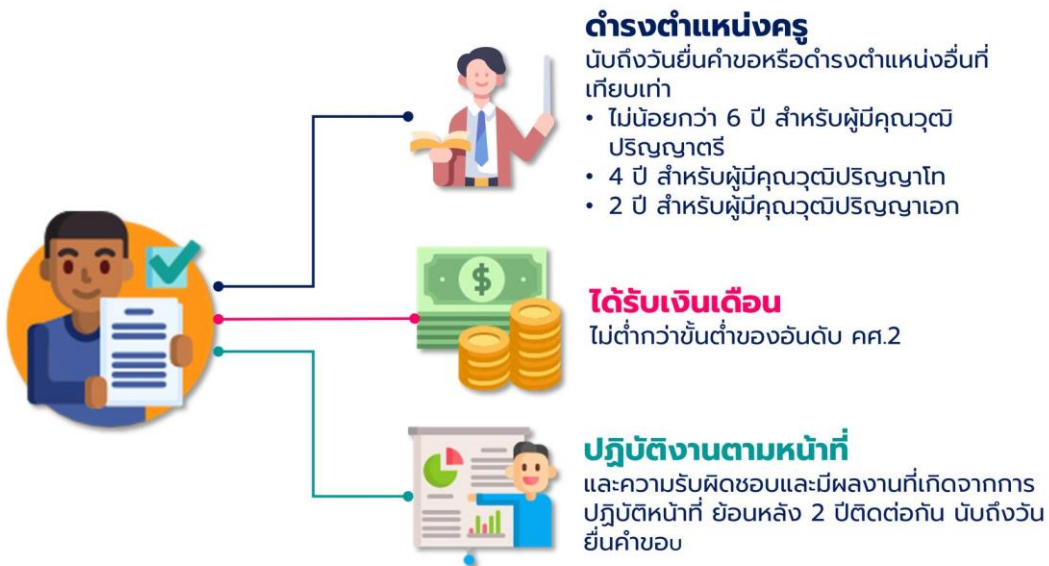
ดำรงตำแหน่งครู
นับถึงวันยื่นคำขอหรือดำรงตำแหน่งอื่นที่เทียบเท่า
• ไม่น้อยกว่า 6 ปี สำหรับผู้มีคุณวุฒิปริญญาตรี
• 4 ปี สำหรับผู้มีคุณวุฒิปริญญาโท
• 2 ปี สำหรับผู้มีคุณวุฒิปริญญาเอก

ได้รับเงินเดือน
ไม่ต่ำกว่าขั้นต่ำของอันดับ คศ.2

ปฏิบัติงานตามหน้าที่
และความรับผิดชอบและมีผลงานที่เกิดจากการปฏิบัติหน้าที่ ย้อนหลัง 2 ปีติดต่อกัน นับถึงวันยื่นคำขอ